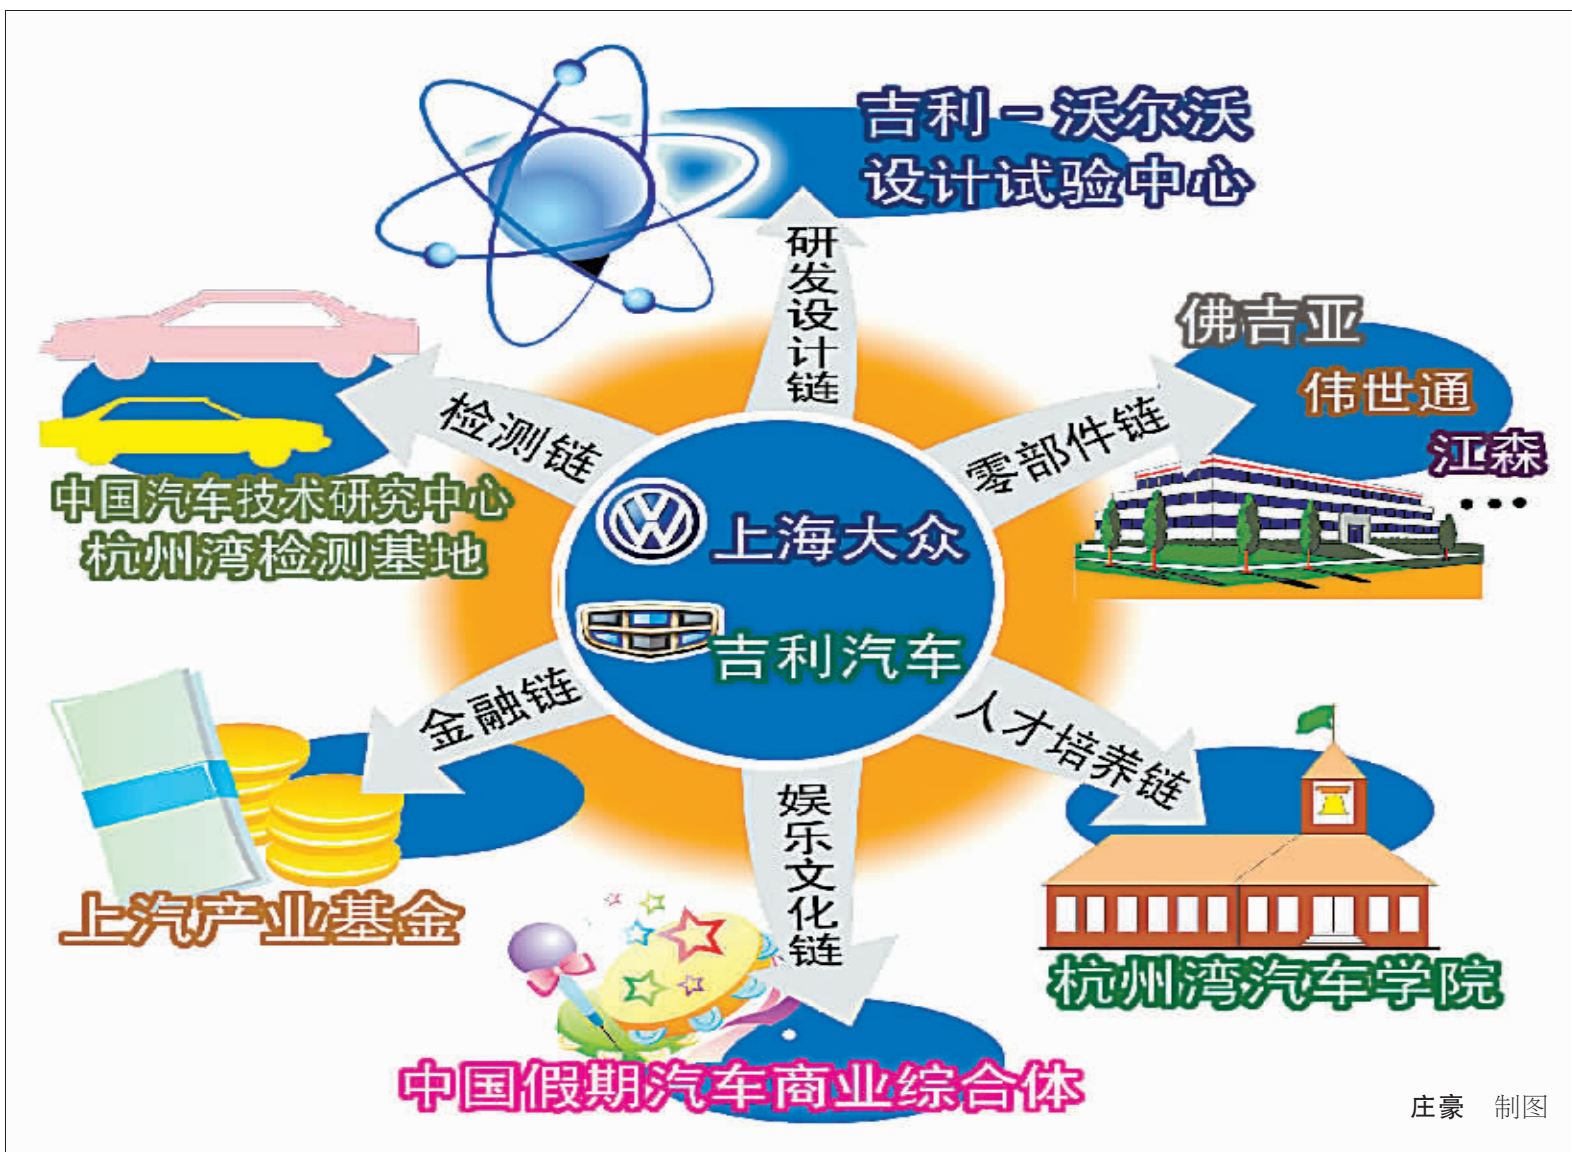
吉利－沃尔沃
设计试验中心

研发设计链

佛吉亚
伟世通
江森
…

零部件链

检测链

中国汽车技术研究中心
杭州湾检测基地

上海大众

吉利汽车

金融链

上汽产业基金

人才培养链

杭州湾汽车学院

娱乐文化链

中国假期汽车商业综合体

庄豪　制图